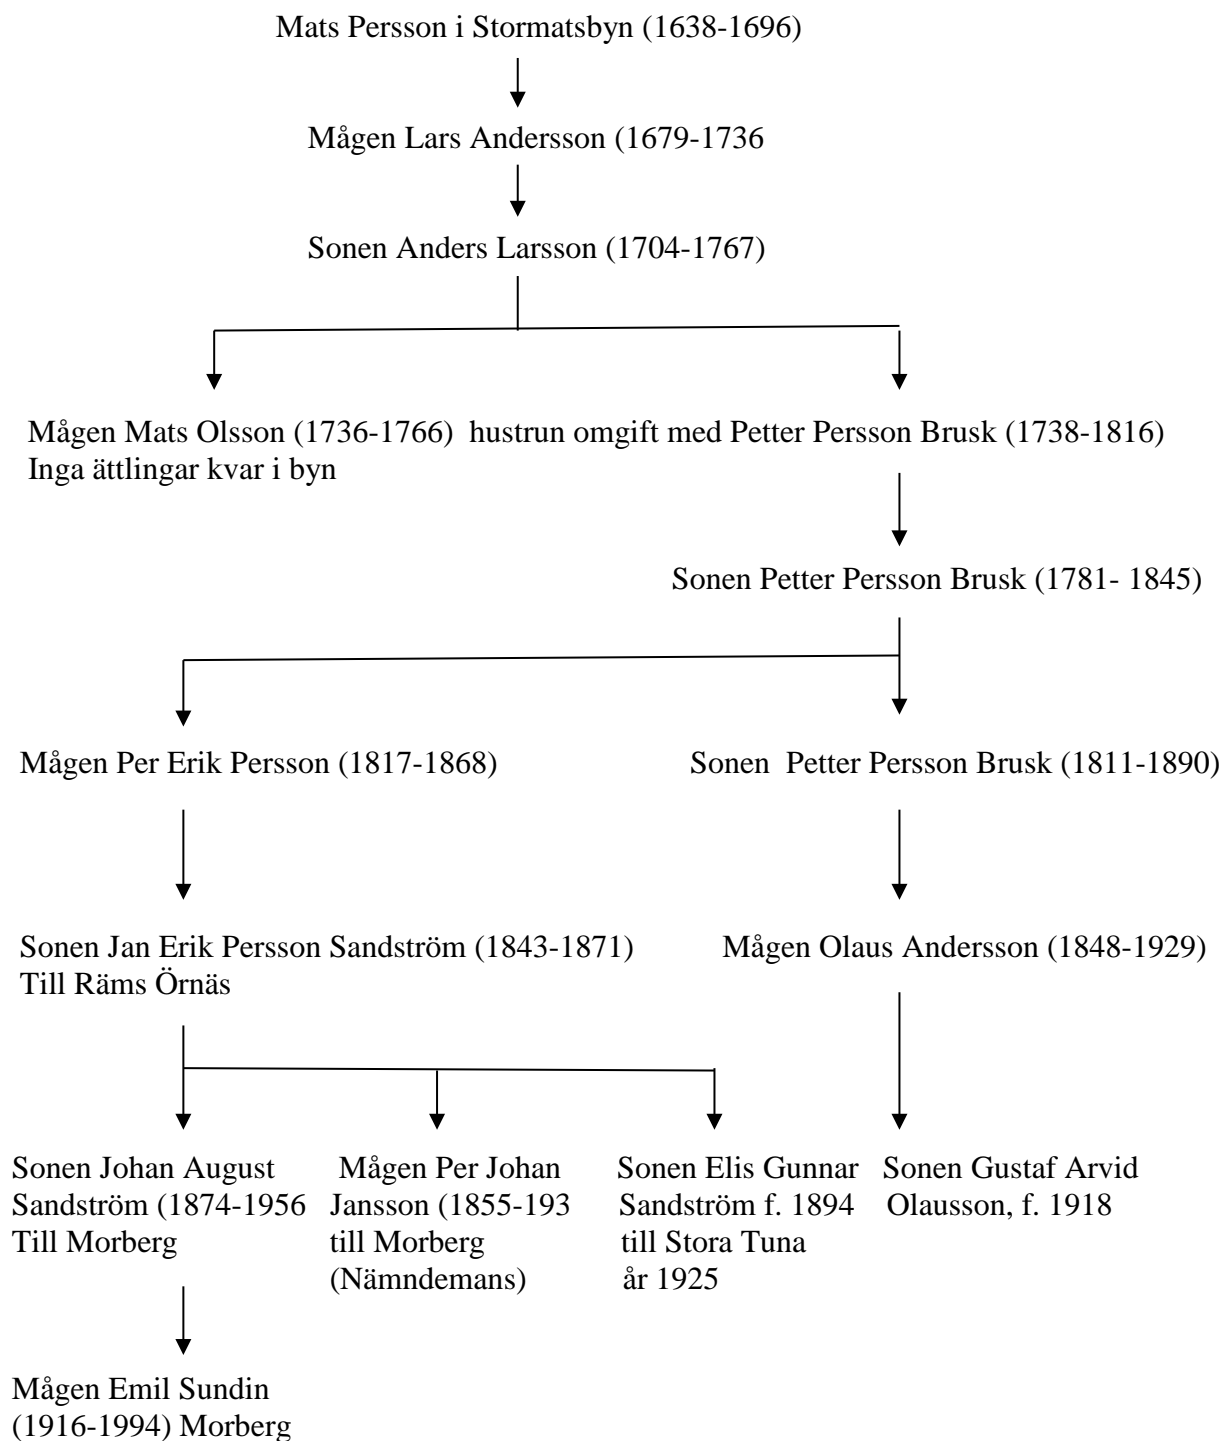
Mats Persson i Stormatsbyn (1638-1696)

Mågen Lars Andersson (1679-1736

Sonen Anders Larsson (1704-1767)

Mågen Mats Olsson (1736-1766) Inga ättlingar kvar i byn

hustrun omgift med Petter Persson Brusk (1738-1816)

Sonen Petter Persson Brusk (1781- 1845)

Mågen Per Erik Persson (1817-1868)

Sonen Petter Persson Brusk (1811-1890)

Sonen Jan Erik Persson Sandström (1843-1871) Till Räms Örnäs

Mågen Olaus Andersson (1848-1929)

Sonen Johan August Sandström (1874-1956 Till Morberg

Mågen Per Johan Jansson (1855-193 till Morberg (Nämndemans)

Sonen Elis Gunnar Sandström f. 1894 till Stora Tuna år 1925

Sonen Gustaf Arvid Olausson, f. 1918

Mågen Emil Sundin (1916-1994) Morberg